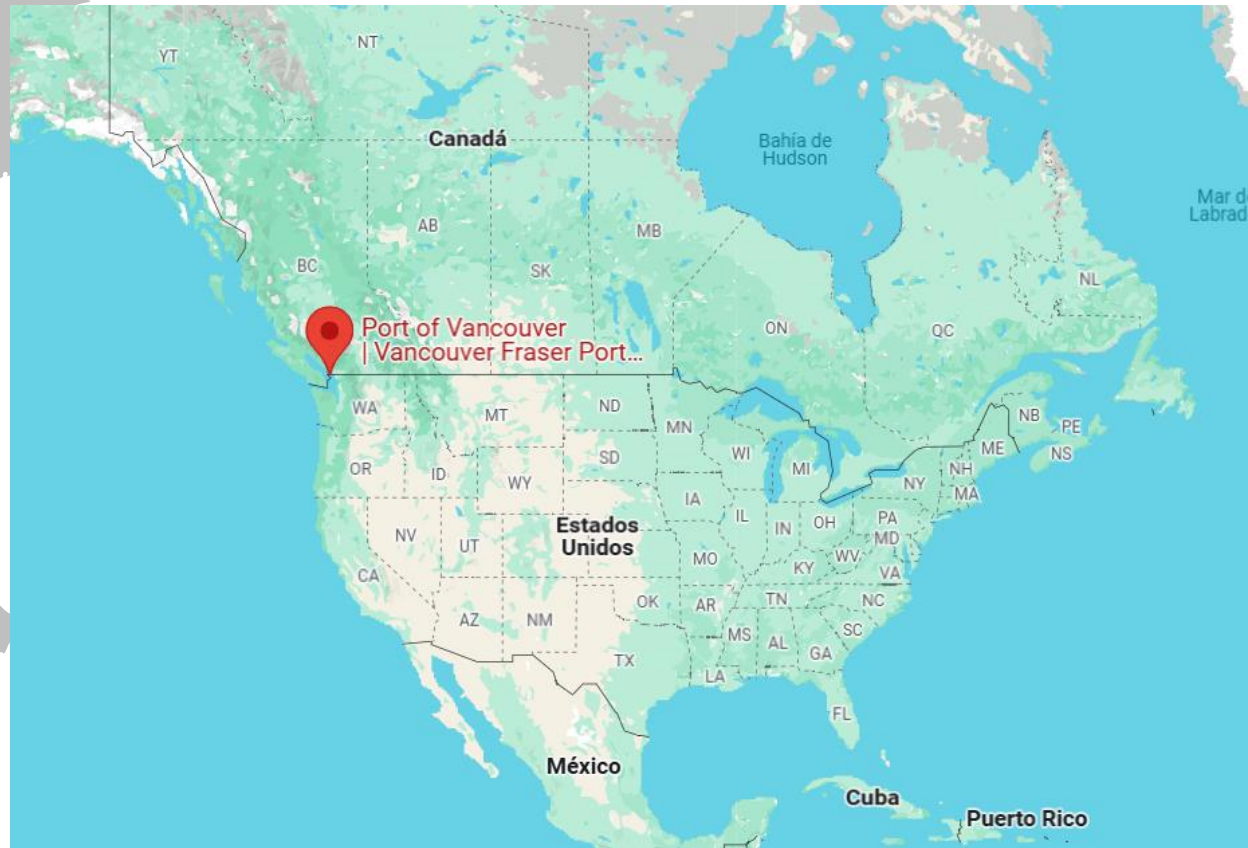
YT
NT
Canadá
Bahía de Hudson
Mar d
Labrad
AB
MB
BC
SK
NL
Port of Vancouver | Vancouver Fraser Port...
ON
QC
WA
MT
ND
MN
NB
PE
ME
NS
OR
ID
SD
WI
MI
NH
WY
NY
MA
IA
Estados Unidos
NV
UT
IL
IN
OH
PA
MD
WV
MO
KY
VA
CA
OK
AR
TN
NC
AZ
NM
MS
AL
SC
GA
TX
LA
FL
México
Cuba
Puerto Rico